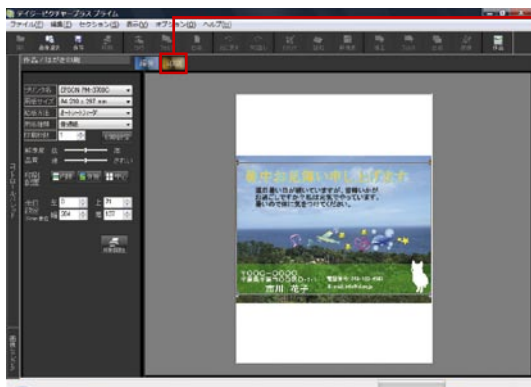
デイジー・ピクチャー・プラス プライム
ファイル(F) 編集(E) セクション(S) 表示(V) オプション(O) ヘルプ(H)
作品 / はがき印刷
プリンタ名 EPSON PM-3300C
用紙サイズ A4 210 x 297 mm
給紙方法 オートシートフィーダ
用紙種類 普通紙
印刷部数 1
暑中お見舞い申し上げます
〒000-0000
吉川 花子
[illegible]